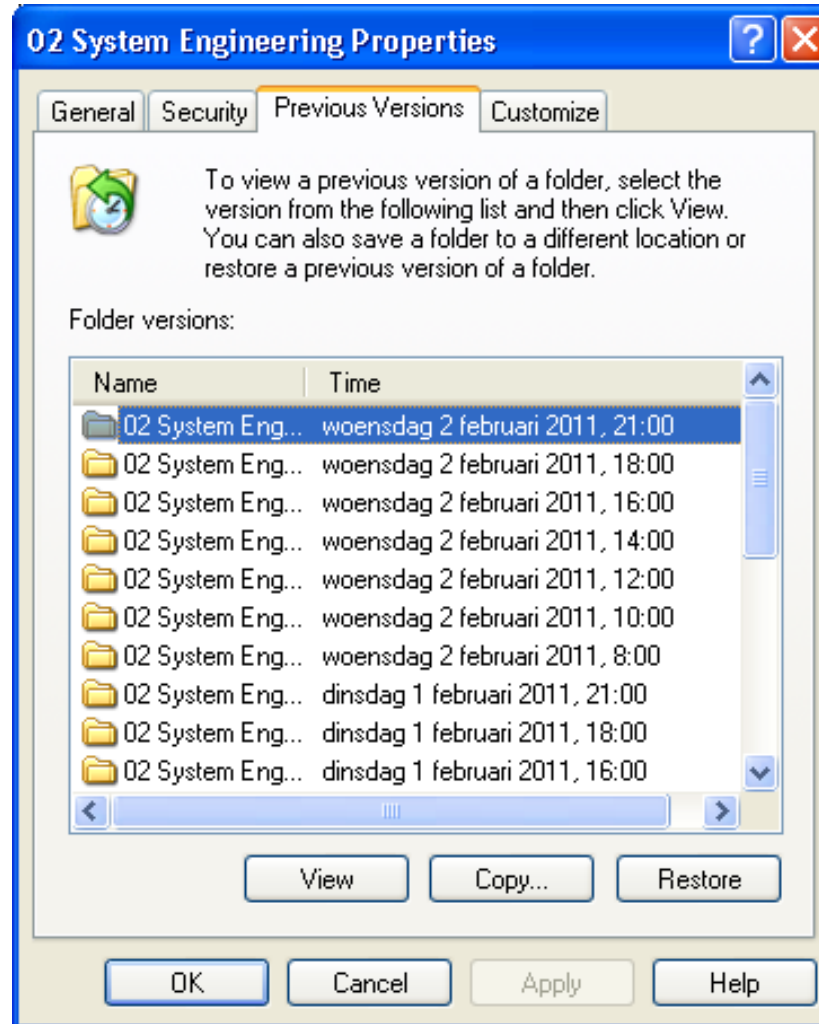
02 System Engineering Properties

General | Security | Previous Versions | Customize

To view a previous version of a folder, select the version from the following list and then click View. You can also save a folder to a different location or restore a previous version of a folder.

Folder versions:

| Name | Time |
|---|---|
| 02 System Eng... | woensdag 2 februari 2011, 21:00 |
| 02 System Eng... | woensdag 2 februari 2011, 18:00 |
| 02 System Eng... | woensdag 2 februari 2011, 16:00 |
| 02 System Eng... | woensdag 2 februari 2011, 14:00 |
| 02 System Eng... | woensdag 2 februari 2011, 12:00 |
| 02 System Eng... | woensdag 2 februari 2011, 10:00 |
| 02 System Eng... | woensdag 2 februari 2011, 8:00 |
| 02 System Eng... | dinsdag 1 februari 2011, 21:00 |
| 02 System Eng... | dinsdag 1 februari 2011, 18:00 |
| 02 System Eng... | dinsdag 1 februari 2011, 16:00 |

View | Copy... | Restore

OK | Cancel | Apply | Help